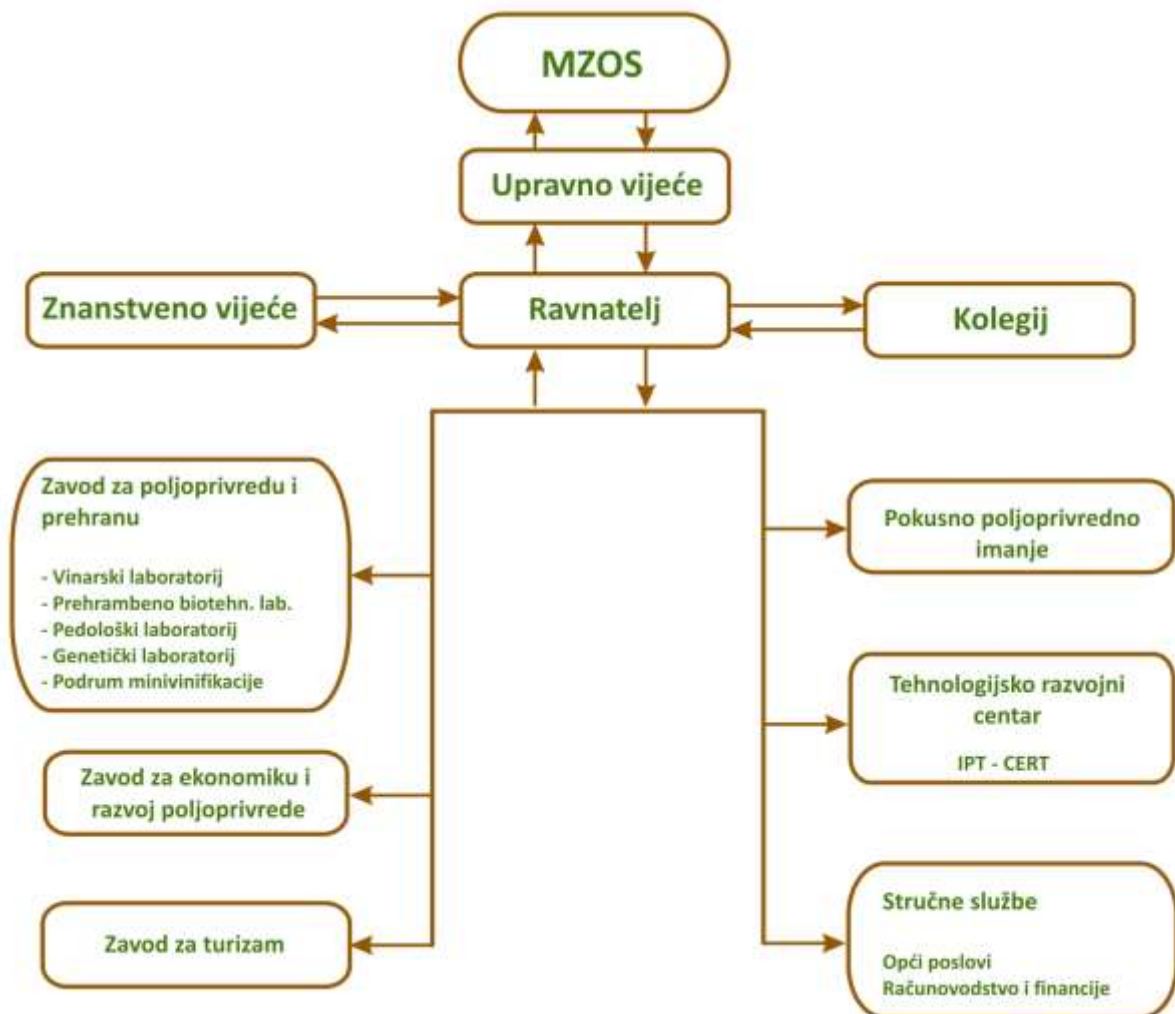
MZOS

Upravno vijeće

Znanstveno vijeće

Ravnatelj

Kolegij

Zavod za poljoprivredu i prehranu

- Vinarski laboratorij
- Prehrambeno biotehn. lab.
- Pedološki laboratorij
- Genetički laboratorij
- Podrum minivinifikacije

Zavod za ekonomiku i razvoj poljoprivrede

Zavod za turizam

Pokusno poljoprivredno imanje

Tehnologijsko razvojni centar

IPT - CERT

Stručne službe

Opći poslovi
Računovodstvo i financije